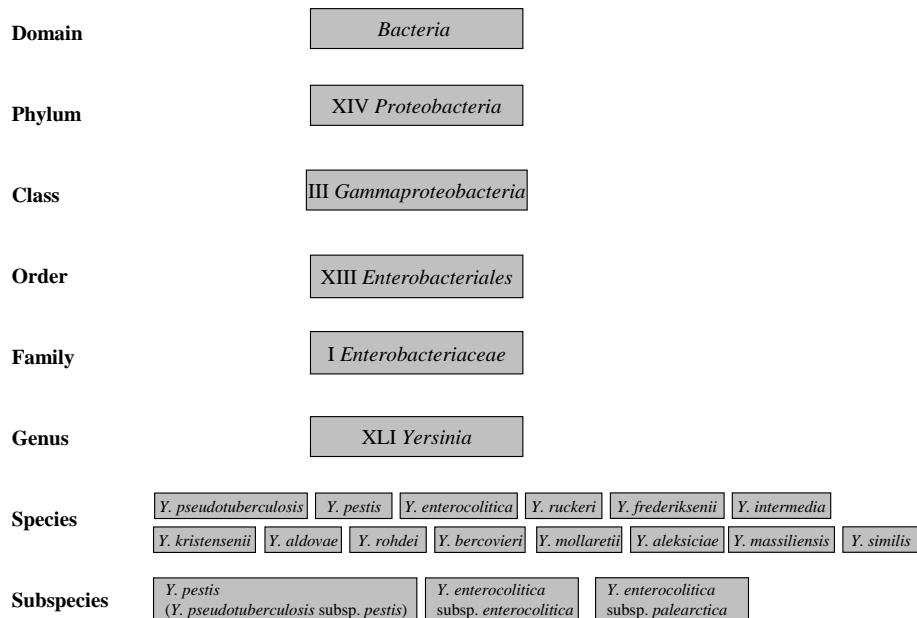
Domain
Bacteria

Phylum
XIV Proteobacteria

Class
III Gammaproteobacteria

Order
XIII Enterobacteriales

Family
I Enterobacteriaceae

Genus
XLI Yersinia

Species
Y. pseudotuberculosis | Y. pestis | Y. enterocolitica | Y. ruckeri | Y. frederiksenii | Y. intermedia
Y. kristensenii | Y. aldovae | Y. rohdei | Y. bercovieri | Y. mollaretii | Y. aleksiciae | Y. massiliensis | Y. similis

Subspecies
Y. pestis (Y. pseudotuberculosis subsp. pestis)
Y. enterocolitica subsp. enterocolitica
Y. enterocolitica subsp. palearctica